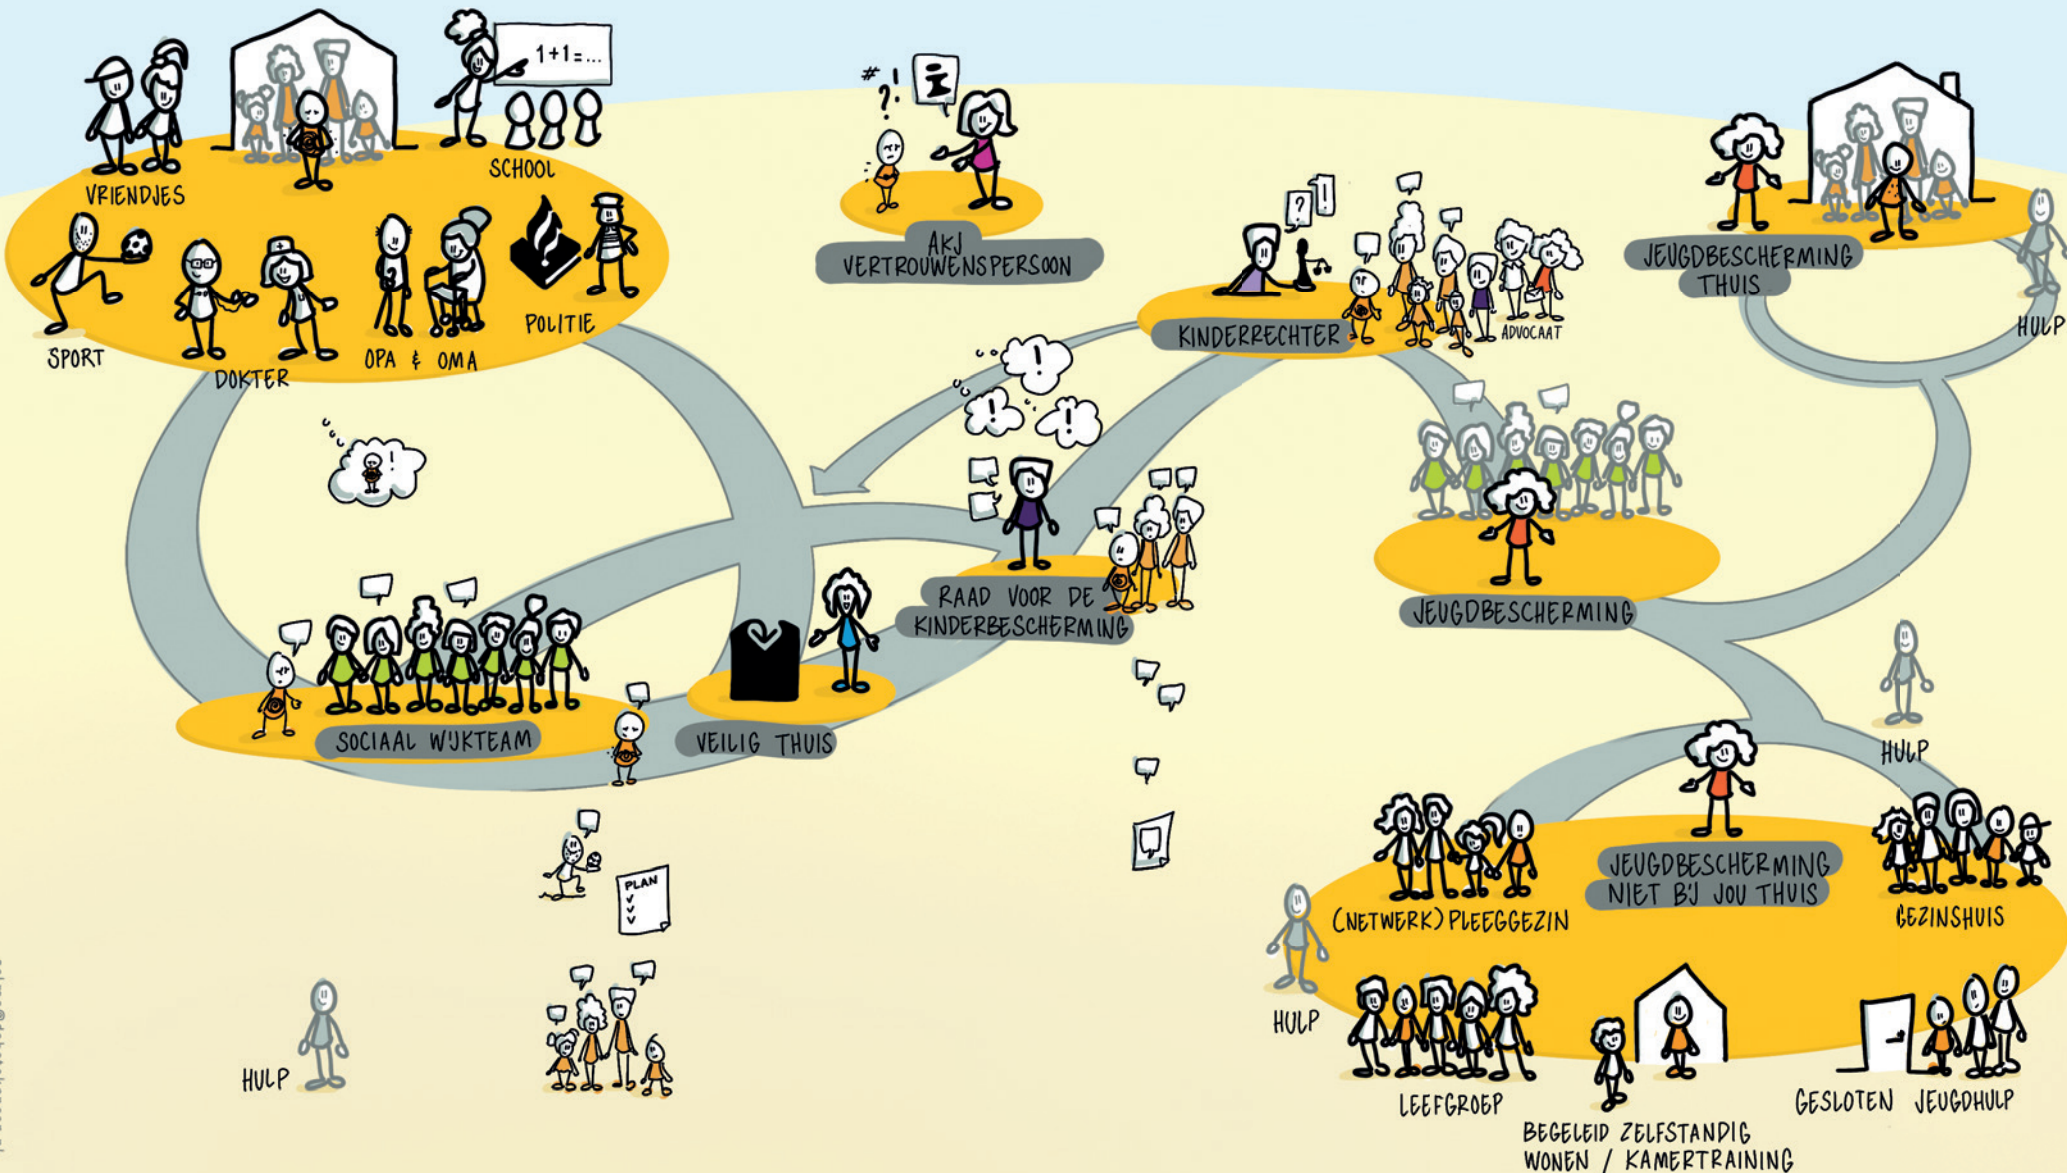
1+1=...

VRIENDJES

SCHOOL

SPORT

DOKTER

OPA & OMA

POLITIE

AKJ VERTROUWENSPERSOON

KINDERRECHTER

ADVOCAAT

JEUGDBESCHERMING THUIS

HULP

RAAD VOOR DE KINDERBESCHERMING

JEUGDBESCHERMING

SOCIAAL WIJKTEAM

VEILIG THUIS

HULP

PLAN

JEUGDBESCHERMING NIET BIJ JOU THUIS

(NETWERK) PLEEGGEZIN

GEZINSHUIS

HULP

HULP

LEEFGROEP

BEGELEID ZELFSTANDIG WONEN / KAMERTRAINING

GESLOTEN JEUGDHULP